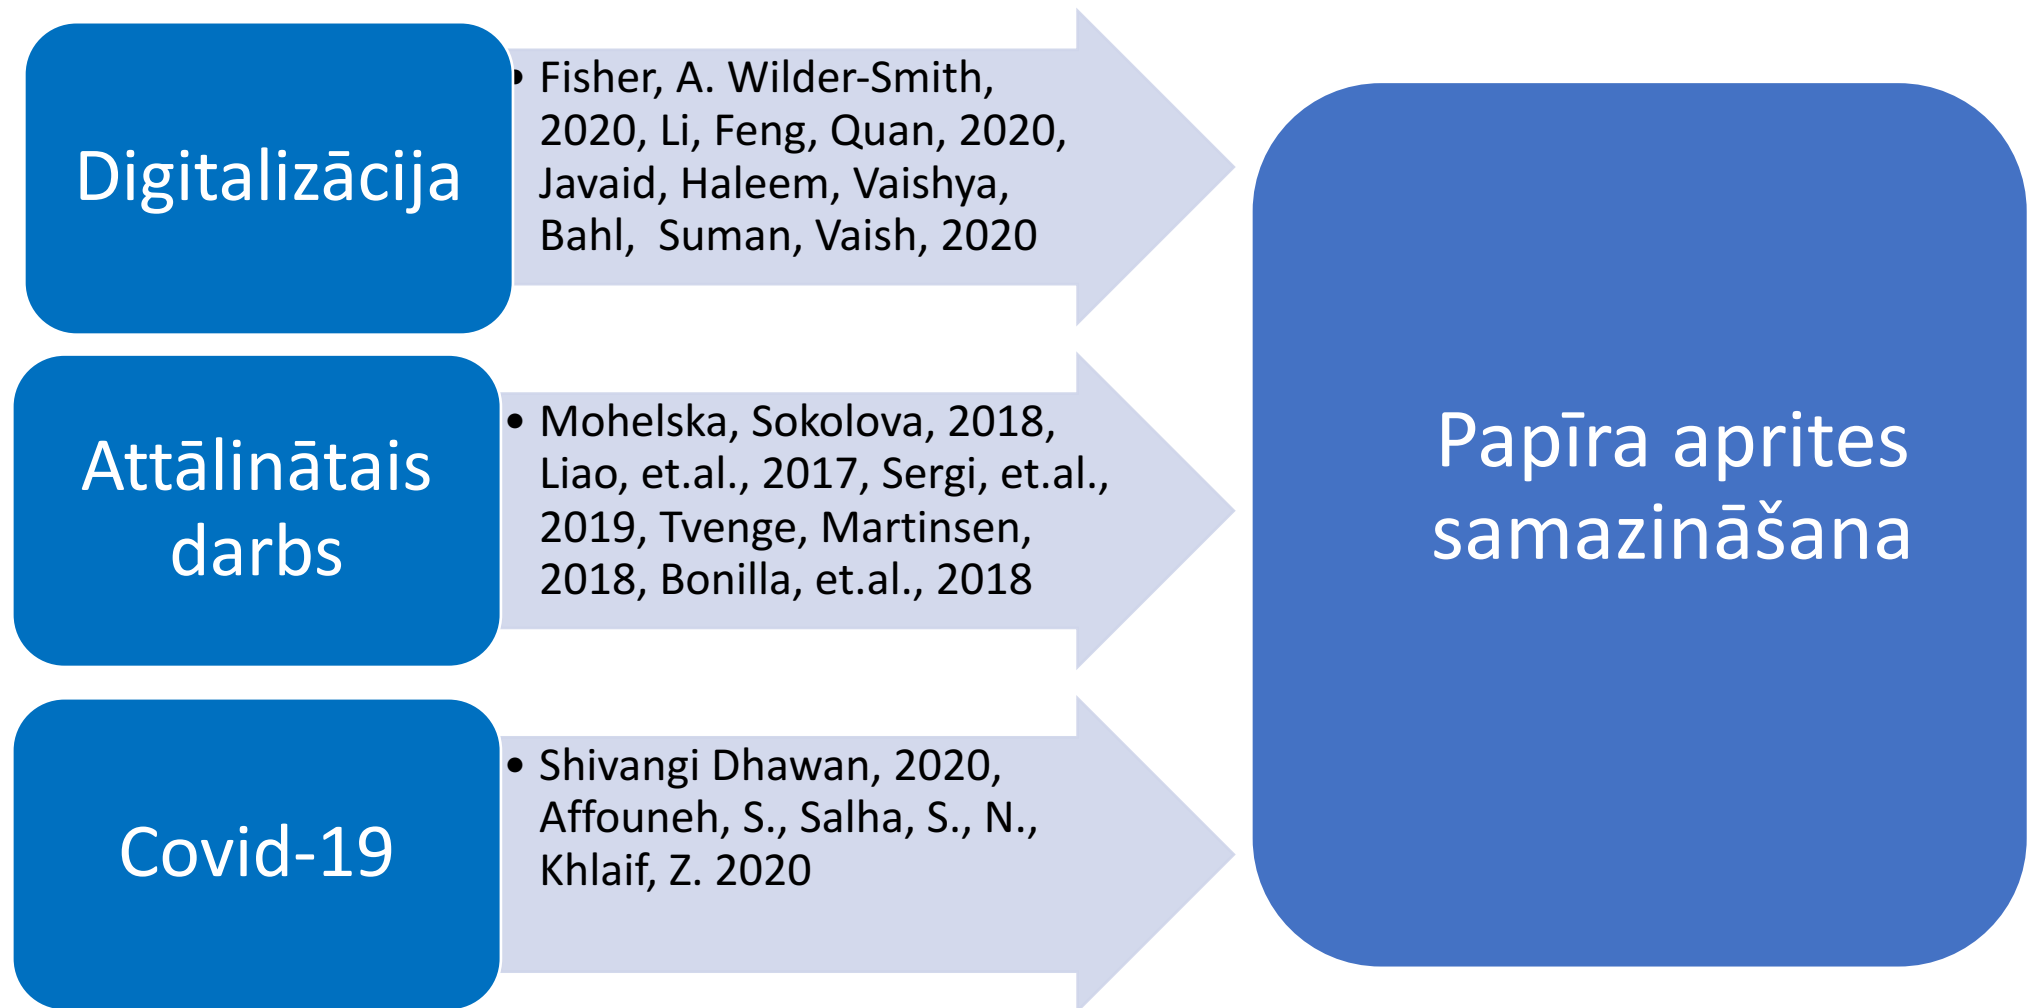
Digitalizācija

• Fisher, A. Wilder-Smith, 2020, Li, Feng, Quan, 2020, Javaid, Haleem, Vaishya, Bahl,  Suman, Vaish, 2020

Attālinātais darbs

• Mohelska, Sokolova, 2018, Liao, et.al., 2017, Sergi, et.al., 2019, Tvenge, Martinsen, 2018, Bonilla, et.al., 2018

Covid-19

• Shivangi Dhawan, 2020, Affouneh, S., Salha, S., N., Khlaif, Z. 2020

Papīra aprites samazināšana